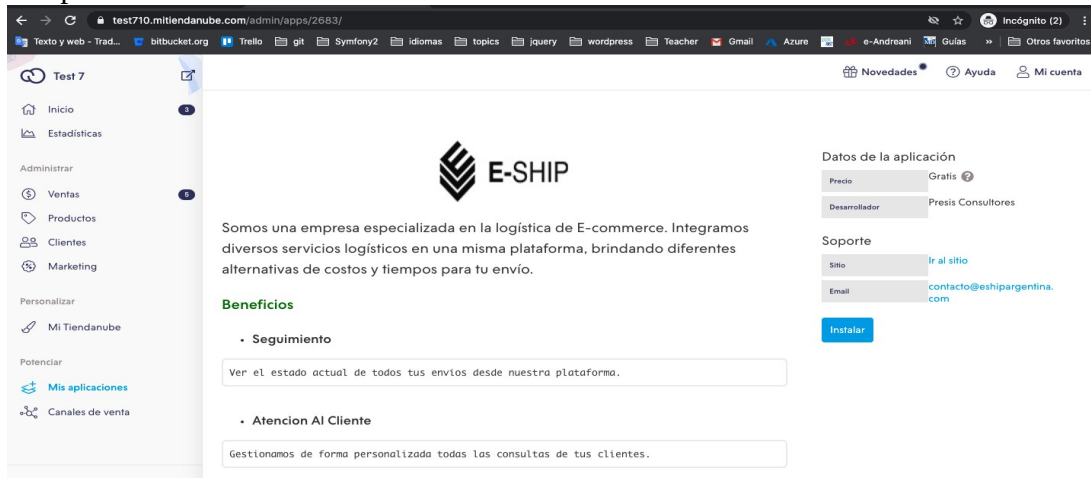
test710.mitiendanube.com/admin/apps/2683/

Incógnito (2)

Texto y web - Trad... bitbucket.org Trello git Symfony2 idiomas topics jquery wordpress Teacher Gmail Azure e-Andreani Guías » Otros favoritos

Test 7

Novedades Ayuda Mi cuenta

Inicio 3
Estadísticas

Administrar

Ventas 5
Productos
Clientes
Marketing

Personalizar

Mi Tiendanube

Potenciar

Mis aplicaciones
Canales de venta

E-SHIP

Somos una empresa especializada en la logística de E-commerce. Integramos diversos servicios logísticos en una misma plataforma, brindando diferentes alternativas de costos y tiempos para tu envío.

Beneficios

• Seguimiento

Ver el estado actual de todos tus envios desde nuestra plataforma.

• Atencion Al Cliente

Gestionamos de forma personalizada todas las consultas de tus clientes.

Datos de la aplicación

| Precio | Gratis |
|---|---|
| Desarrollador | Presis Consultores |

Soporte

| Sitio | Ir al sitio |
|---|---|
| Email | contacto@eshipargentina.com |

Instalar